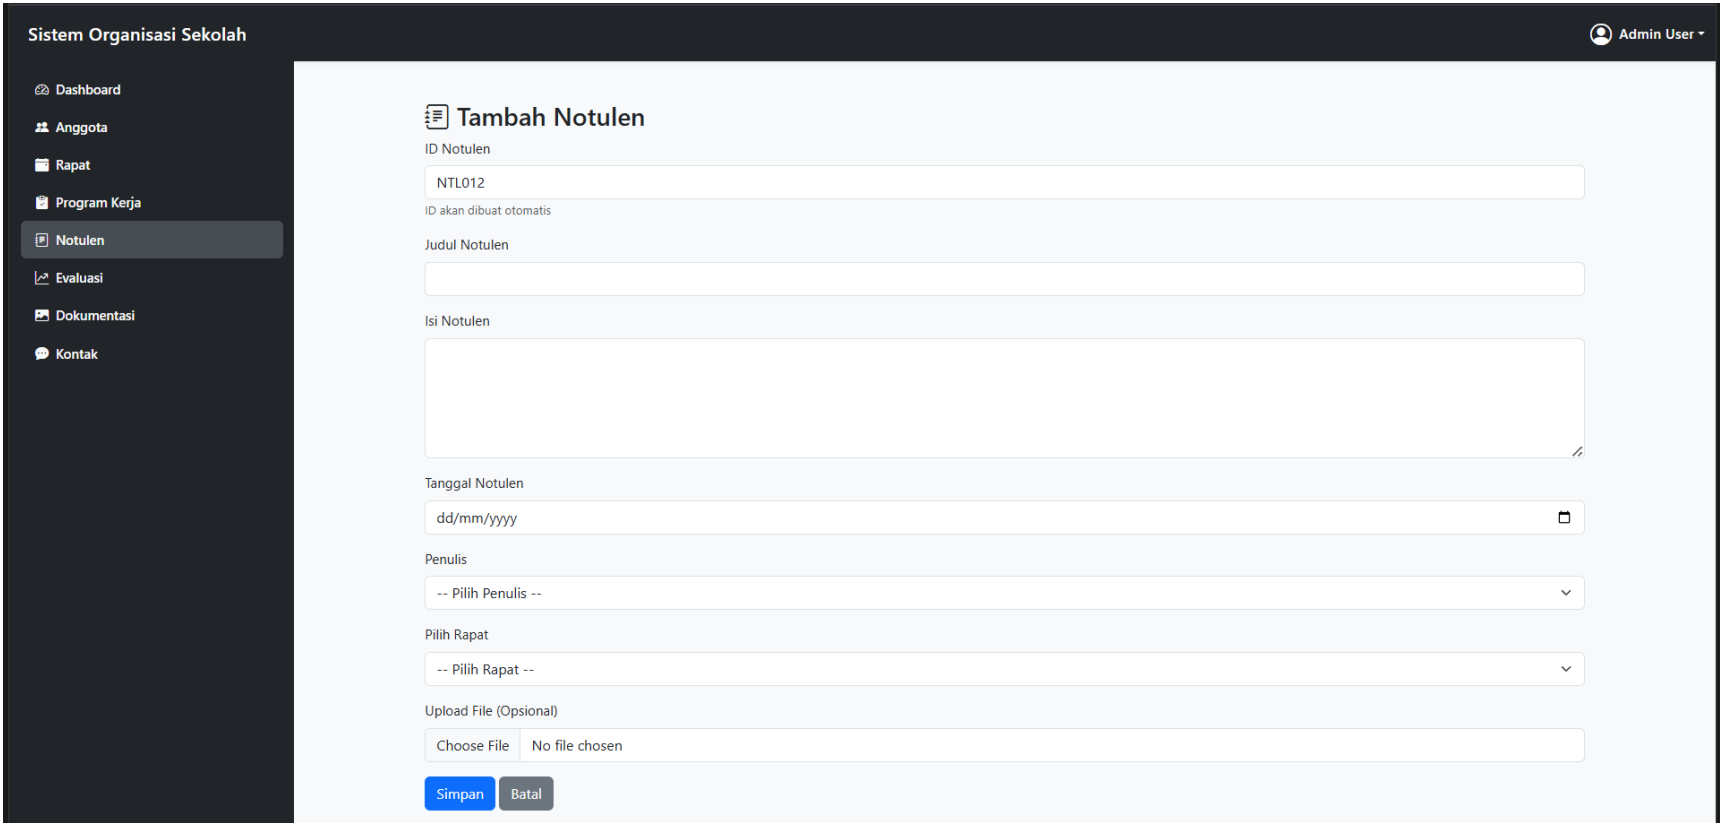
Sistem Organisasi Sekolah

Admin User

Dashboard
Anggota
Rapat
Program Kerja
Notulen
Evaluasi
Dokumentasi
Kontak

Tambah Notulen

ID Notulen
NTL012
ID akan dibuat otomatis

Judul Notulen

Isi Notulen

Tanggal Notulen
dd/mm/yyyy

Penulis
-- Pilih Penulis --

Pilih Rapat
-- Pilih Rapat --

Upload File (Opsional)
Choose File No file chosen

Simpan Batal